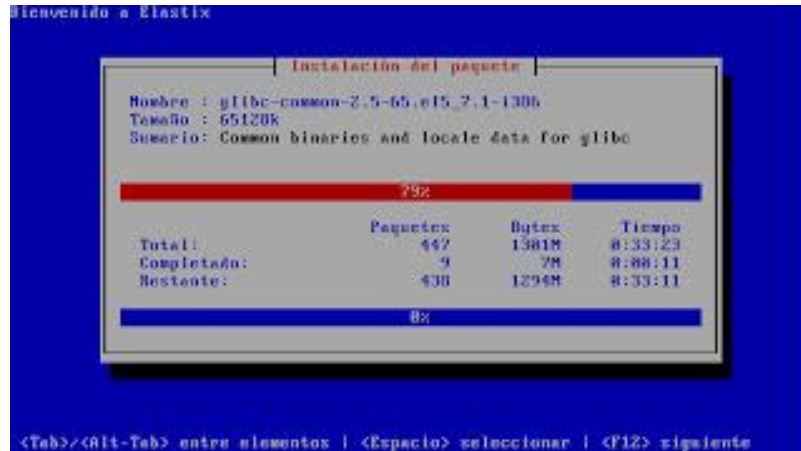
Bienvenido a Elastix

Instalación del paquete

Nombre : glibc-common-2.5-65.el5_7.1-1386
Tamaño : 65128k
Sumario: Common binaries and locale data for glibc

79%

| | Paquetes | Bytes | Tiempo |
|---|---|---|---|
| Total: | 447 | 1301M | 0:33:23 |
| Completado: | 9 | 7M | 0:00:11 |
| Restante: | 438 | 1294M | 0:33:11 |

0%

<Tab>/<Alt-Tab> entre elementos | <Espacio> seleccionar | <F12> siguiente